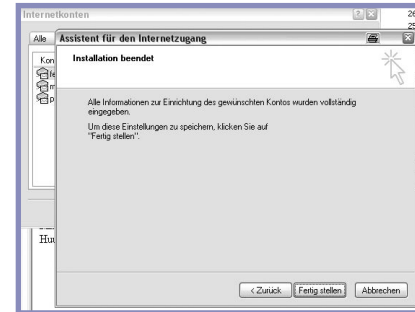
Internetkonten

Alle

Kon

Assistent für den Internetzugang

Installation beendet

Alle Informationen zur Einrichtung des gewünschten Kontos wurden vollständig eingegeben.

Um diese Einstellungen zu speichern, klicken Sie auf "Fertig stellen".

Hu

< Zurück

Fertig stellen

Abbrechen